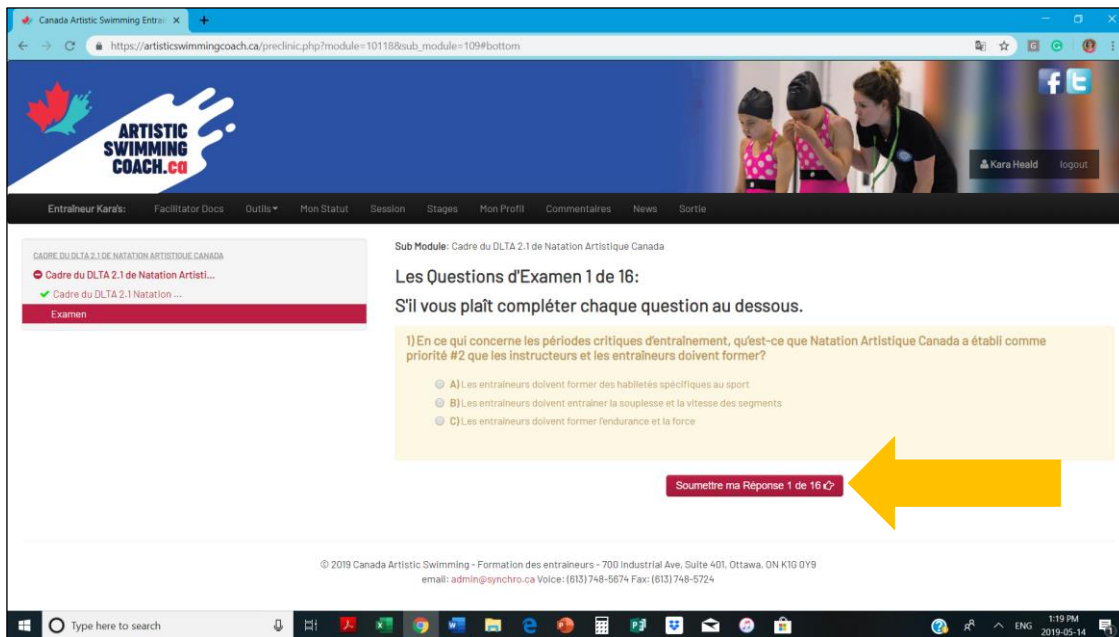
Canada Artistic Swimming Entra ×

https://artisticswimmingcoach.ca/preclinic.php?module=10118&sub_module=109#bottom

ARTISTIC SWIMMING COACH.ca

Kara Heald logout

Entraîneur Kara's: Facilitator Docs Outils Mon Statut Session Stages Mon Profil Commentaires News Sortie

CADRE DU DLTA 2.1 DE NATATION ARTISTIQUE CANADA
Cadre du DLTA 2.1 de Natation Artisti...
Cadre du DLTA 2.1 Natation ...
Examen

Sub Module: Cadre du DLTA 2.1 de Natation Artistique Canada

Les Questions d'Examen 1 de 16:

S'il vous plaît compléter chaque question au dessous.

1) En ce qui concerne les périodes critiques d'entraînement, qu'est-ce que Natation Artistique Canada a établi comme priorité #2 que les instructeurs et les entraîneurs doivent former?

A) Les entraîneurs doivent former des habiletés spécifiques au sport
B) Les entraîneurs doivent entraîner la souplesse et la vitesse des segments
C) Les entraîneurs doivent former l'endurance et la force

Soumettre ma Réponse 1 de 16

© 2019 Canada Artistic Swimming - Formation des entraîneurs - 700 Industrial Ave, Suite 401, Ottawa, ON K1G 0Y9
email: admin@synchro.ca Voice: (613) 748-5674 Fax: (613) 748-5724

Type here to search

ENG 1:19 PM 2019-05-14